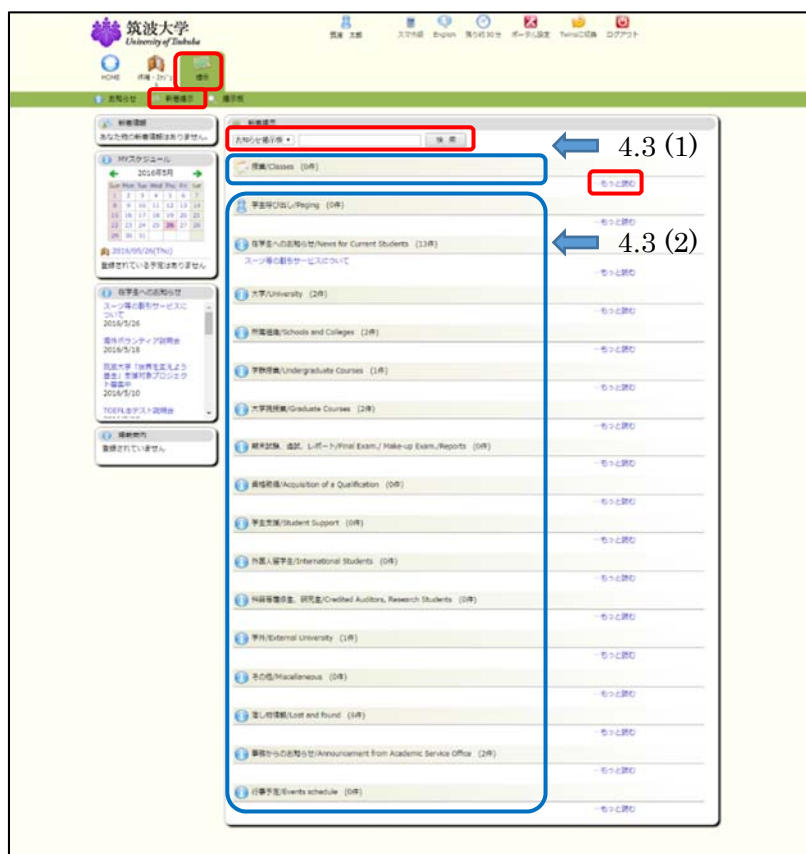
筑波大学
University of Tsukuba

筑波 太郎　スマホ版　English　残り約30分　ポータル設定　Twinsに切替　ログアウト

HOME　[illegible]　掲示

お知らせ　新着掲示　掲示板

新着情報
あなた宛の新着情報はありません。

MYスケジュール
2016年5月
| Sun | Mon | Tue | Wed | Thu | Fri | Sat |
|---|---|---|---|---|---|---|
| 1 | 2 | 3 | 4 | 5 | 6 | 7 |
| 8 | 9 | 10 | 11 | 12 | 13 | 14 |
| 15 | 16 | 17 | 18 | 19 | 20 | 21 |
| 22 | 23 | 24 | 25 | 26 | 27 | 28 |
| 29 | 30 | 31 | | | | |

2016/05/26(Thu)
登録されている予定はありません

在学生へのお知らせ
スーツ等の割引サービスについて
2016/5/26
海外ボランティア説明会
2016/5/18
筑波大学「世界を変えよう基金」支援対象プロジェクト募集中
2016/5/10
TOEFL本テスト説明会

掲載依頼
登録されていません

新着掲示
お知らせ掲示板 ▾　検索

4.3 (1)

授業/Classes (0件)
もっと読む

学生呼び出し/Paging (0件)
もっと読む

4.3 (2)

在学生へのお知らせ/News for Current Students (13件)
スーツ等の割引サービスについて
もっと読む

大学/University (2件)
もっと読む

所属組織/Schools and Colleges (2件)
もっと読む

学群授業/Undergraduate Courses (1件)
もっと読む

大学院授業/Graduate Courses (2件)
もっと読む

期末試験、追試、レポート/Final Exam./ Make-up Exam./Reports (0件)
もっと読む

資格取得/Acquisition of a Qualification (0件)
もっと読む

学生支援/Student Support (0件)
もっと読む

外国人留学生/International Students (0件)
もっと読む

科目等履修生、研究生/Credited Auditors, Research Students (0件)
もっと読む

学外/External University (1件)
もっと読む

その他/Miscellaneous (0件)
もっと読む

落し物情報/Lost and found (0件)
もっと読む

事務からのお知らせ/Announcement from Academic Service Office (2件)
もっと読む

行事予定/Events schedule (0件)
もっと読む